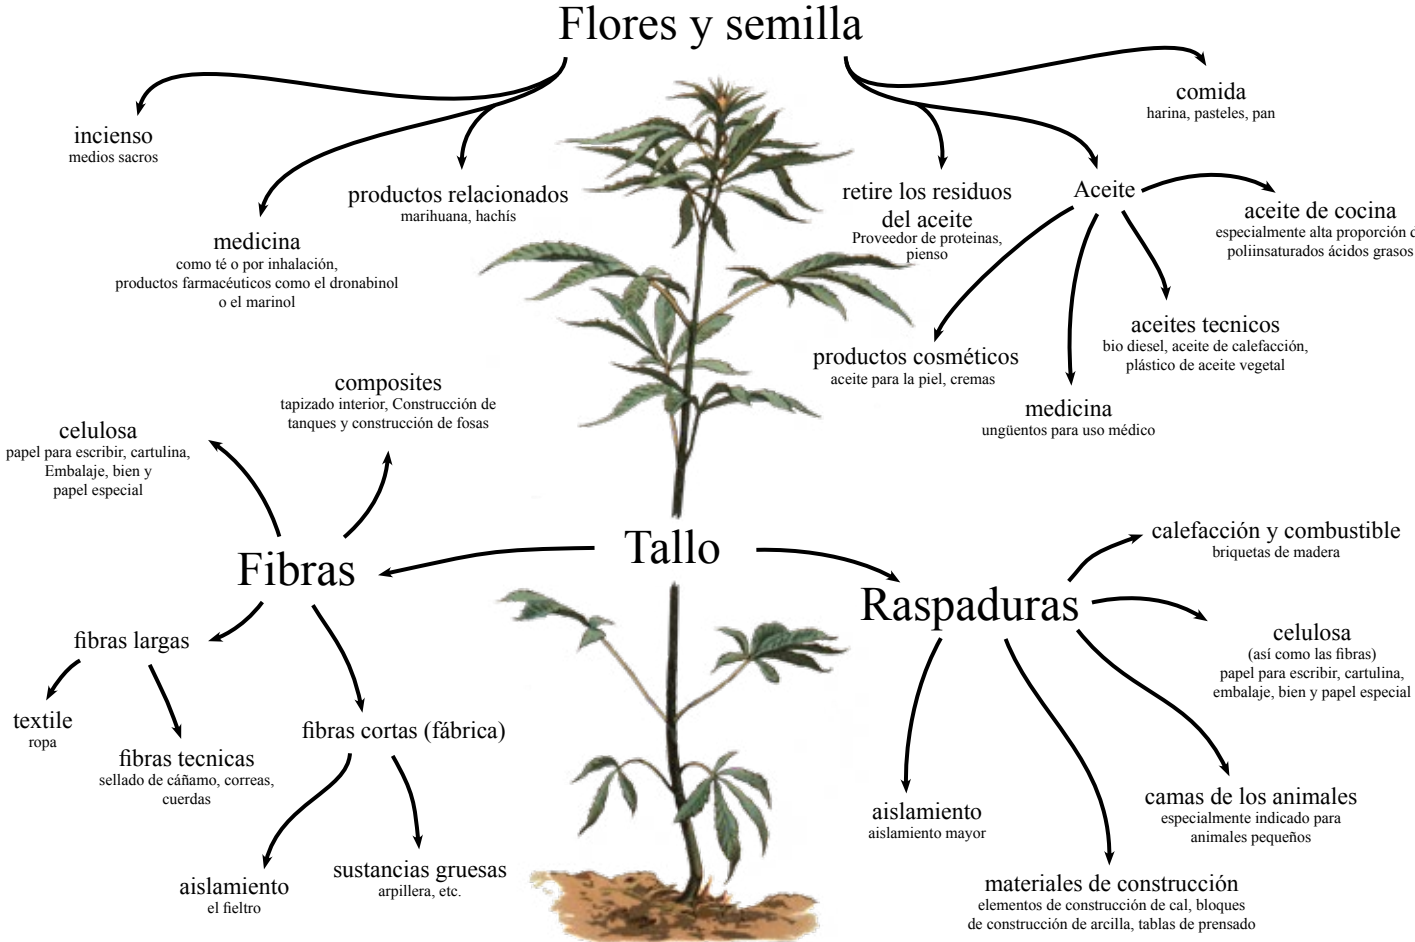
Flores y semilla

incienso
medios sacros

medicina
como té o por inhalación, productos farmacéuticos como el dronabinol o el marinol

productos relacionados
marihuana, hachís

retire los residuos del aceite
Proveedor de proteinas, pienso

comida
harina, pasteles, pan

Aceite

aceite de cocina
especialmente alta proporción d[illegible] poliinsaturados ácidos grasos

productos cosméticos
aceite para la piel, cremas

aceites tecnicos
bio diesel, aceite de calefacción, plástico de aceite vegetal

medicina
ungüentos para uso médico

composites
tapizado interior, Construcción de tanques y construcción de fosas

celulosa
papel para escribir, cartulina, Embalaje, bien y papel especial

Fibras

Tallo

Raspaduras

calefacción y combustible
briquetas de madera

celulosa
(así como las fibras)
papel para escribir, cartulina, embalaje, bien y papel especial

fibras largas

textile
ropa

fibras tecnicas
sellado de cáñamo, correas, cuerdas

fibras cortas (fábrica)

aislamiento
el fieltro

sustancias gruesas
arpillera, etc.

aislamiento
aislamiento mayor

camas de los animales
especialmente indicado para animales pequeños

materiales de construcción
elementos de construcción de cal, bloques de construcción de arcilla, tablas de prensado